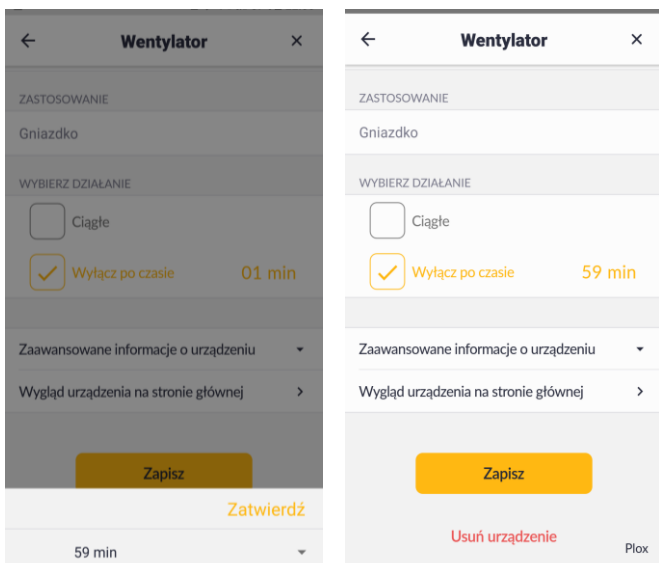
← Wentylator ×

ZASTOSOWANIE

Gniazdko

WYBIERZ DZIAŁANIE

Ciągłe

Wyłącz po czasie 01 min

Zaawansowane informacje o urządzeniu

Wygląd urządzenia na stronie głównej

Zapisz

Zatwierdź

59 min

← Wentylator ×

ZASTOSOWANIE

Gniazdko

WYBIERZ DZIAŁANIE

Ciągłe

Wyłącz po czasie 59 min

Zaawansowane informacje o urządzeniu

Wygląd urządzenia na stronie głównej

Zapisz

Usuń urządzenie

Plox